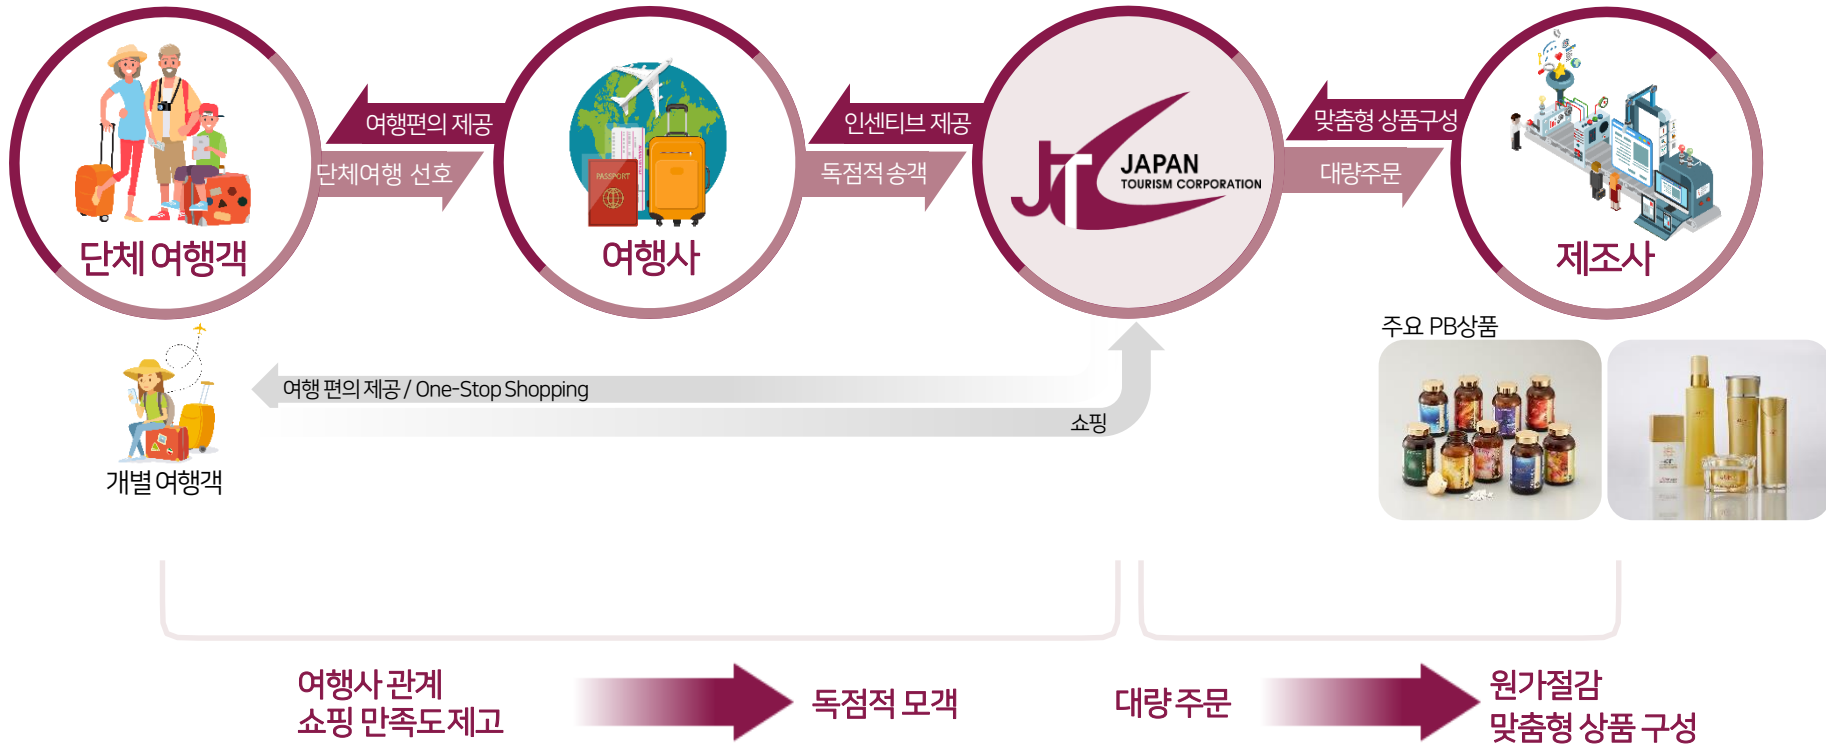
단체 여행객

여행편의 제공

단체여행 선호

PASSPORT

여행사

인센티브 제공

독점적 송객

JAPAN
TOURISM CORPORATION

맞춤형 상품구성

대량주문

제조사

주요 PB상품

여행 편의 제공 / One-Stop Shopping

쇼핑

개별 여행객

여행사 관계
쇼핑 만족도제고

독점적 모객

대량 주문

원가절감
맞춤형 상품 구성